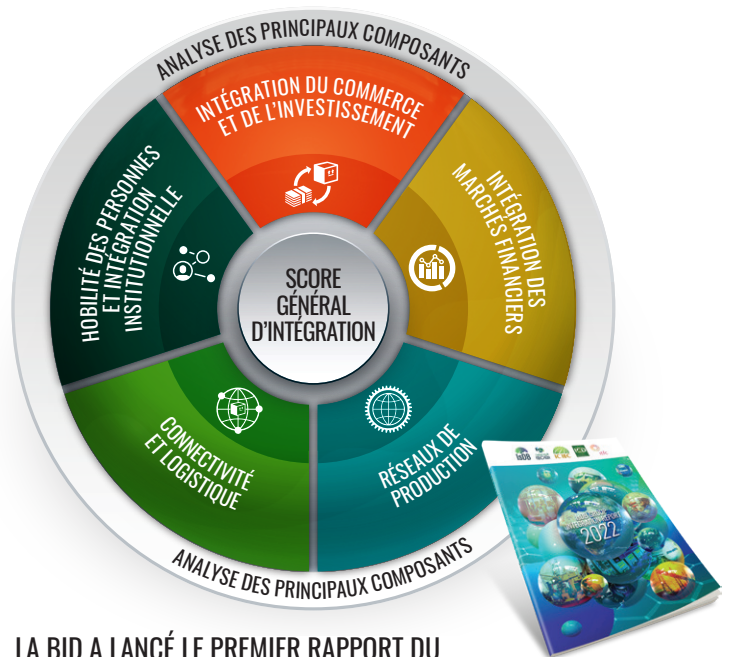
ANALYSE DES PRINCIPAUX COMPOSANTS

INTÉGRATION DU COMMERCE ET DE L'INVESTISSEMENT

INTÉGRATION DES MARCHÉS FINANCIERS

RÉSEAUX DE PRODUCTION

CONNECTIVITÉ ET LOGISTIQUE

MOBILITÉ DES PERSONNES ET INTÉGRATION INSTITUTIONNELLE

SCORE GÉNÉRAL D'INTÉGRATION

ANALYSE DES PRINCIPAUX COMPOSANTS

2022

LA BID A LANCÉ LE PREMIER RAPPORT DU